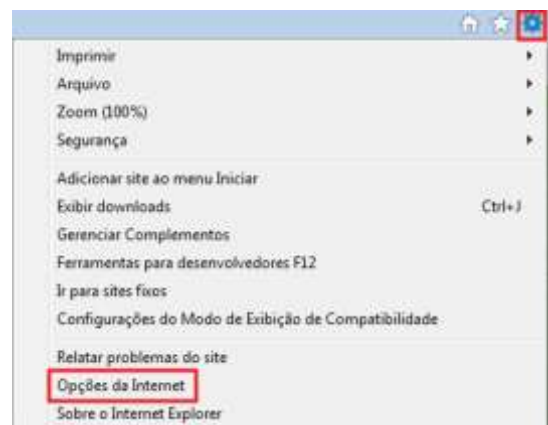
Imprimir
Arquivo
Zoom (100%)
Segurança

Adicionar site ao menu Iniciar
Exibir downloads Ctrl+J
Gerenciar Complementos
Ferramentas para desenvolvedores F12
Ir para sites fixos
Configurações do Modo de Exibição de Compatibilidade

Relatar problemas do site
Opções da Internet
Sobre o Internet Explorer